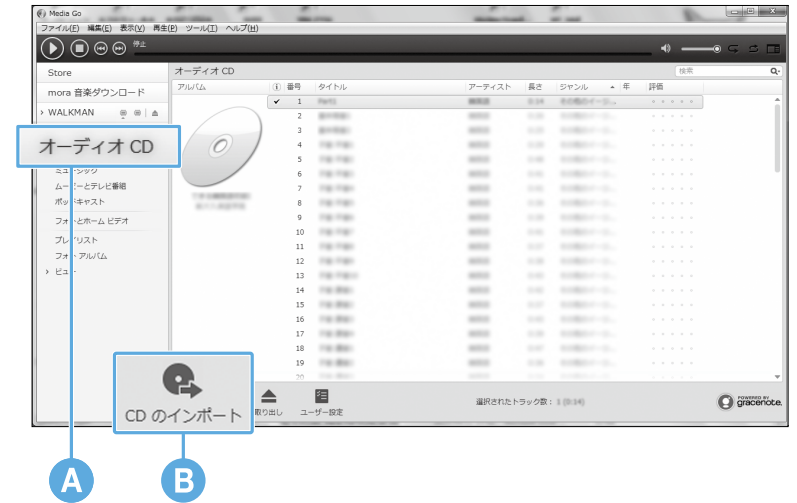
Media Go

ファイル(F) 編集(E) 表示(V) 再生(P) ツール(T) ヘルプ(H)

停止

Store

mora 音楽ダウンロード

WALKMAN

オーディオ CD

ミュージック

ムービーとテレビ番組

ポッドキャスト

フォトとホーム ビデオ

プレイリスト

フォトアルバム

ビュー

オーディオ CD

検索

アルバム

番号 タイトル アーティスト 長さ ジャンル 年 評価

1 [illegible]
2
3
4
5
6
7
8
9
10
11
12
13
14
15
16
17
18
19
20

CD のインポート

取り出し

ユーザー設定

選択されたトラック数：1 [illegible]

POWERED BY gracenote.

A

B